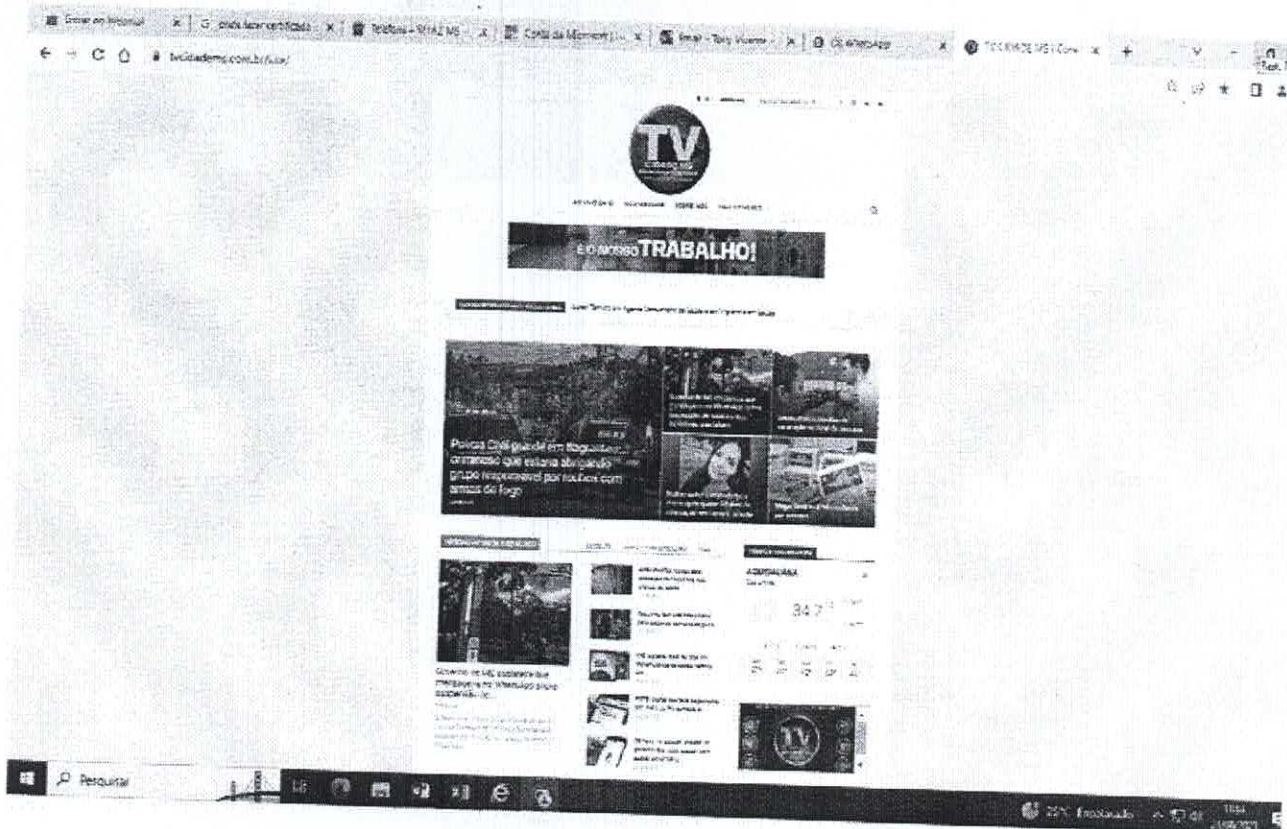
tvcidadems.com.br

TV CIDADE MS

É O NOSSO TRABALHO!

Polícia Civil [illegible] em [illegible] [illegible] que estaria abrigando grupo responsável por roubos com armas de fogo

Governo de MS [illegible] que mensagens no WhatsApp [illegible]

34,7

Pesquisar

29°C Ensolarado